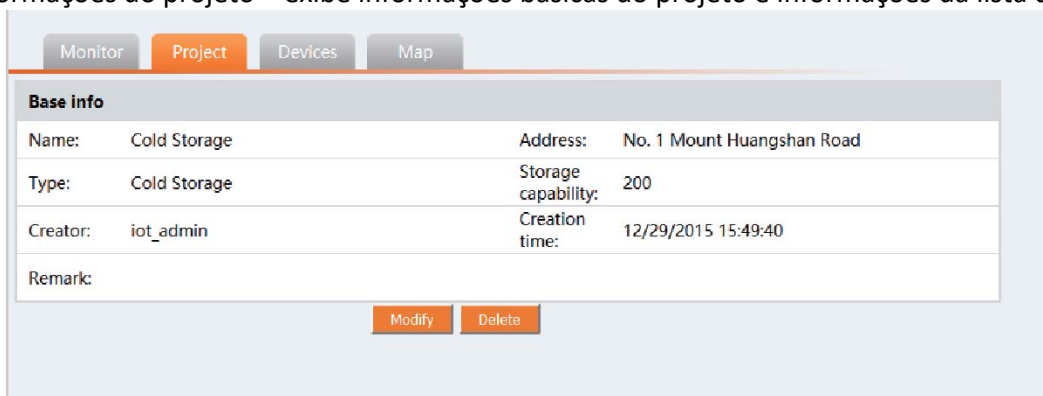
rmações do projeto – exibe informações básicas do projeto e informações da lista d

Monitor Project Devices Map

Base info

| Name: | Cold Storage | Address: | No. 1 Mount Huangshan Road |
|---|---|---|---|
| Type: | Cold Storage | Storage capability: | 200 |
| Creator: | iot_admin | Creation time: | 12/29/2015 15:49:40 |
| Remark: | | | |

Modify Delete